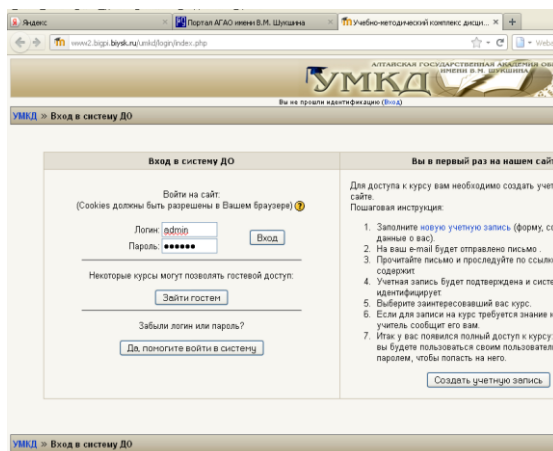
Яндекс × Портал АГАО имени В.М. Шукшина × Учебно-методический комплекс дисцип... × +

www2.bigpi.biysk.ru/umkd/login/index.php

Webs

АЛТАЙСКАЯ ГОСУДАРСТВЕННАЯ АКАДЕМИЯ ОБ ИМЕНИ В.М. ШУКШИНА

УМКД

Вы не прошли идентификацию (Вход)

УМКД » Вход в систему ДО

| Вход в систему ДО | Вы в первый раз на нашем сайт |
|---|---|

Войти на сайт:
(Cookies должны быть разрешены в Вашем браузере) ?

Логин: admin
Пароль: ••••••
Вход

Некоторые курсы могут позволять гостевой доступ:

Зайти гостем

Забыли логин или пароль?

Да, помогите войти в систему

Для доступа к курсу вам необходимо создать учет сайте.
Пошаговая инструкция:

1. Заполните новую учетную запись (форму, со данные о вас).
2. На ваш e-mail будет отправлено письмо .
3. Прочитайте письмо и проследуйте по ссылк содержит
4. Учетная запись будет подтверждена и систе идентифицирует
5. Выберите заинтересовавший вас курс.
6. Если для записи на курс требуется знание к учитель сообщит его вам.
7. Итак у вас появился полный доступ к курсу. вы будете пользоваться своим пользовател паролем, чтобы попасть на него.

Создать учетную запись

УМКД » Вход в систему ДО